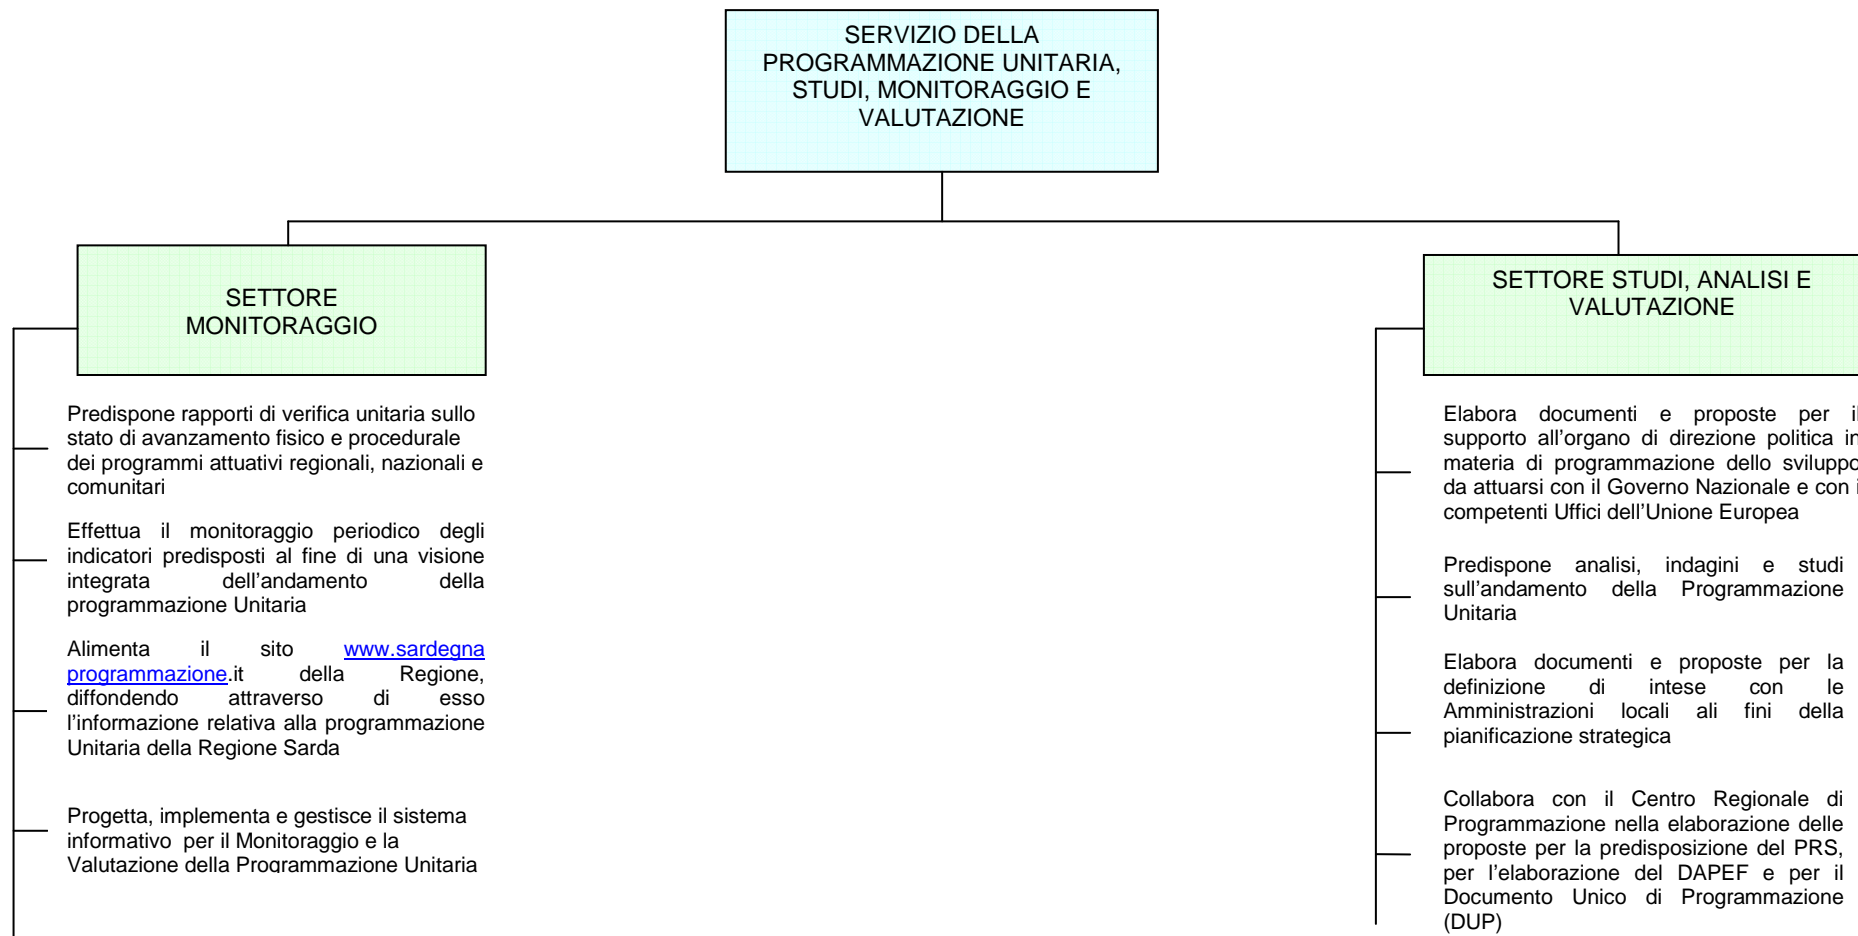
SERVIZIO DELLA PROGRAMMAZIONE UNITARIA, STUDI, MONITORAGGIO E VALUTAZIONE

SETTORE MONITORAGGIO

Predispone rapporti di verifica unitaria sullo stato di avanzamento fisico e procedurale dei programmi attuativi regionali, nazionali e comunitari

Effettua il monitoraggio periodico degli indicatori predisposti al fine di una visione integrata dell'andamento della programmazione Unitaria

Alimenta il sito www.sardegnaprogrammazione.it della Regione, diffondendo attraverso di esso l'informazione relativa alla programmazione Unitaria della Regione Sarda

Progetta, implementa e gestisce il sistema informativo per il Monitoraggio e la Valutazione della Programmazione Unitaria

SETTORE STUDI, ANALISI E VALUTAZIONE

Elabora documenti e proposte per il supporto all'organo di direzione politica in materia di programmazione dello sviluppo da attuarsi con il Governo Nazionale e con i competenti Uffici dell'Unione Europea

Predispone analisi, indagini e studi sull'andamento della Programmazione Unitaria

Elabora documenti e proposte per la definizione di intese con le Amministrazioni locali ali fini della pianificazione strategica

Collabora con il Centro Regionale di Programmazione nella elaborazione delle proposte per la predisposizione del PRS, per l'elaborazione del DAPEF e per il Documento Unico di Programmazione (DUP)